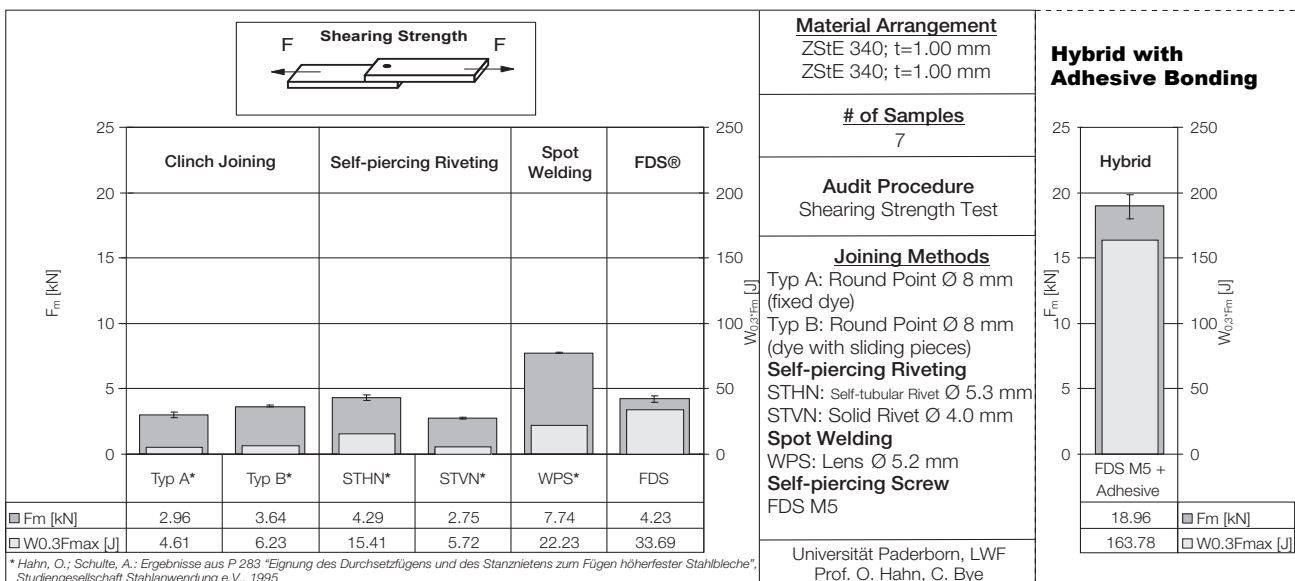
Shearing Strength

F F

25
20
15
10
5
0

250
200
150
100
50
0

$F_m$ [kN]

$W_{0,3 \cdot F_m}$ [J]

Clinch Joining

Self-piercing Riveting

Spot Welding

FDS®

| | Typ A* | Typ B* | STHN* | STVN* | WPS* | FDS |
|---|---|---|---|---|---|---|
| ■ Fm [kN] | 2.96 | 3.64 | 4.29 | 2.75 | 7.74 | 4.23 |
| □ W0.3Fmax [J] | 4.61 | 6.23 | 15.41 | 5.72 | 22.23 | 33.69 |

* Hahn, O.; Schulte, A.: Ergebnisse aus P 283 "Eignung des Durchsetzfügens und des Stanznietens zum Fügen höherfester Stahlbleche", Studiengesellschaft Stahlanwendung e.V., 1995

Material Arrangement
ZStE 340; t=1.00 mm
ZStE 340; t=1.00 mm

# of Samples
7

Audit Procedure
Shearing Strength Test

Joining Methods
Typ A: Round Point Ø 8 mm (fixed dye)
Typ B: Round Point Ø 8 mm (dye with sliding pieces)
Self-piercing Riveting
STHN: Self-tubular Rivet Ø 5.3 mm
STVN: Solid Rivet Ø 4.0 mm
Spot Welding
WPS: Lens Ø 5.2 mm
Self-piercing Screw
FDS M5

Universität Paderborn, LWF
Prof. O. Hahn, C. Bye

Hybrid with Adhesive Bonding

25
20
15
10
5
0

250
200
150
100
50
0

$F_m$ [kN]

$W_{0,3 \cdot F_m}$ [J]

Hybrid

FDS M5 + Adhesive

| 18.96 | ■ Fm [kN] |
|---|---|
| 163.78 | □ W0.3Fmax [J] |